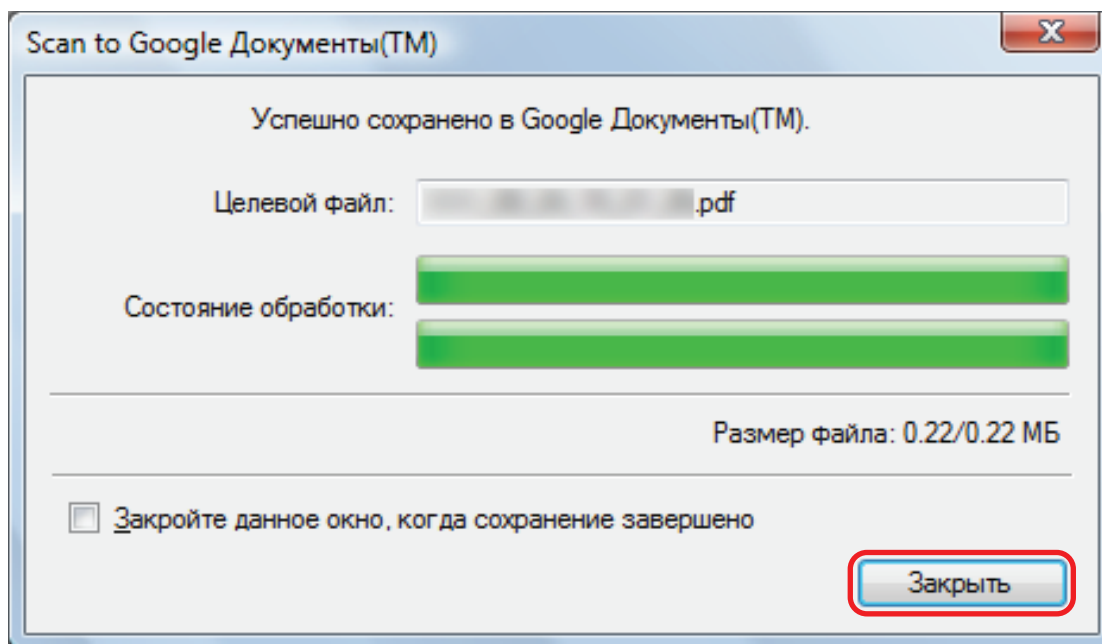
Scan to Google Документы(TM)

X

Успешно сохранено в Google Документы(TM).

Целевой файл: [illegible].pdf

Состояние обработки:

Размер файла: 0.22/0.22 МБ

Закройте данное окно, когда сохранение завершено

Закрыть